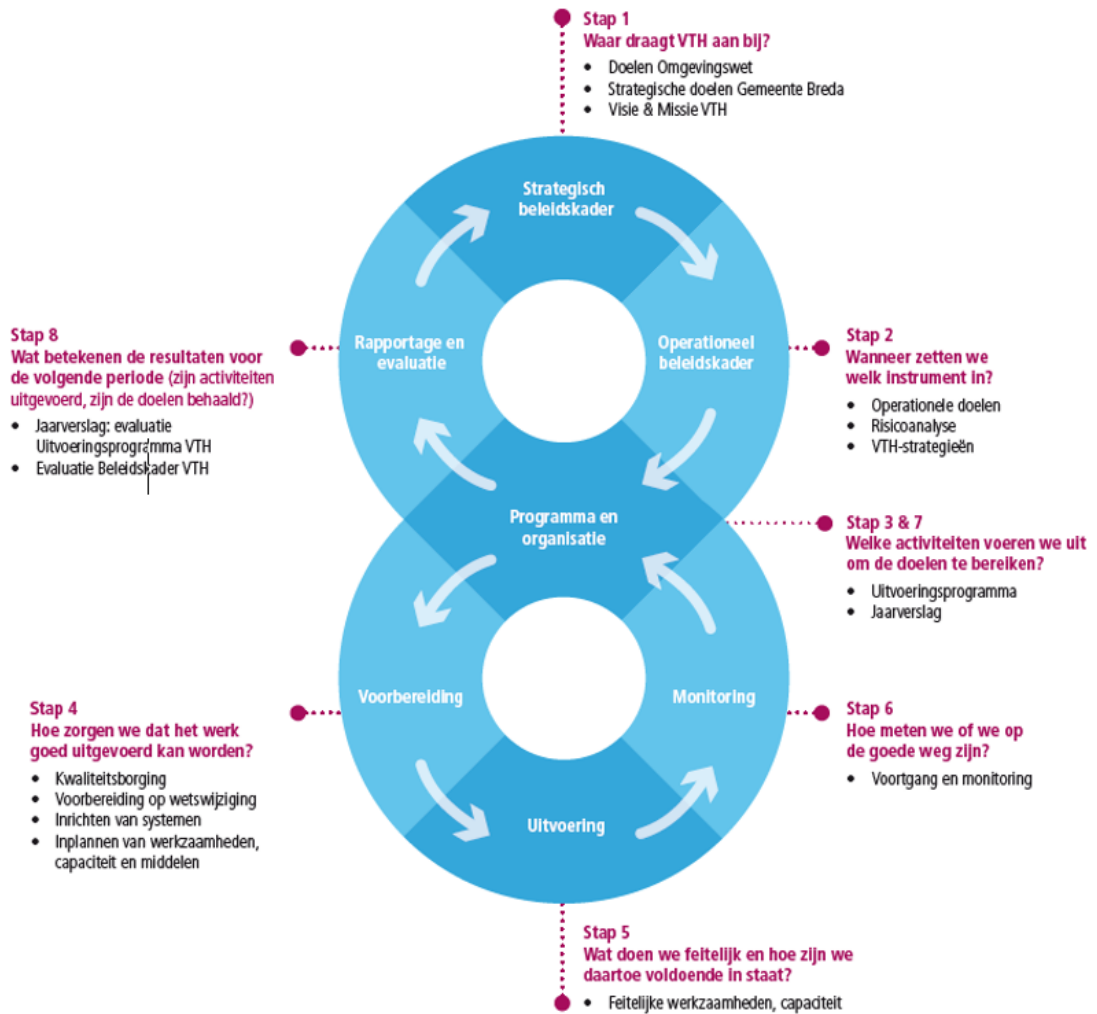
Stap 1
Waar draagt VTH aan bij?
- Doelen Omgevingswet
- Strategische doelen Gemeente Breda
- Visie & Missie VTH

Strategisch beleidskader

Operationeel beleidskader

Rapportage en evaluatie

Programma en organisatie

Voorbereiding

Monitoring

Uitvoering

Stap 8
Wat betekenen de resultaten voor de volgende periode (zijn activiteiten uitgevoerd, zijn de doelen behaald?)
- Jaarverslag: evaluatie Uitvoeringsprogramma VTH
- Evaluatie Beleidskader VTH

Stap 2
Wanneer zetten we welk instrument in?
- Operationele doelen
- Risicoanalyse
- VTH-strategieën

Stap 3 & 7
Welke activiteiten voeren we uit om de doelen te bereiken?
- Uitvoeringsprogramma
- Jaarverslag

Stap 4
Hoe zorgen we dat het werk goed uitgevoerd kan worden?
- Kwaliteitsborging
- Voorbereiding op wetswijziging
- Inrichten van systemen
- Inplannen van werkzaamheden, capaciteit en middelen

Stap 6
Hoe meten we of we op de goede weg zijn?
- Voortgang en monitoring

Stap 5
Wat doen we feitelijk en hoe zijn we daartoe voldoende in staat?
- Feitelijke werkzaamheden, capaciteit